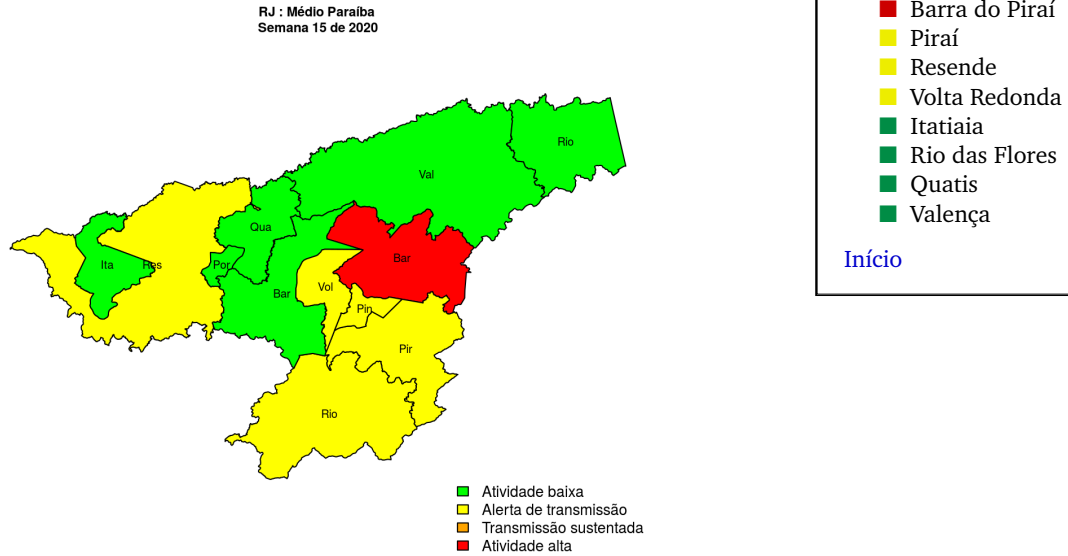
RJ : Médio Paraíba
Semana 15 de 2020

Rio
Val
Qua
Ita
Res
Por
Bar
Vol
Bar
Pin
Pir
Rio

Atividade baixa
Alerta de transmissão
Transmissão sustentada
Atividade alta

Barra do Piraí
Piraí
Resende
Volta Redonda
Itatiaia
Rio das Flores
Quatis
Valença

Início